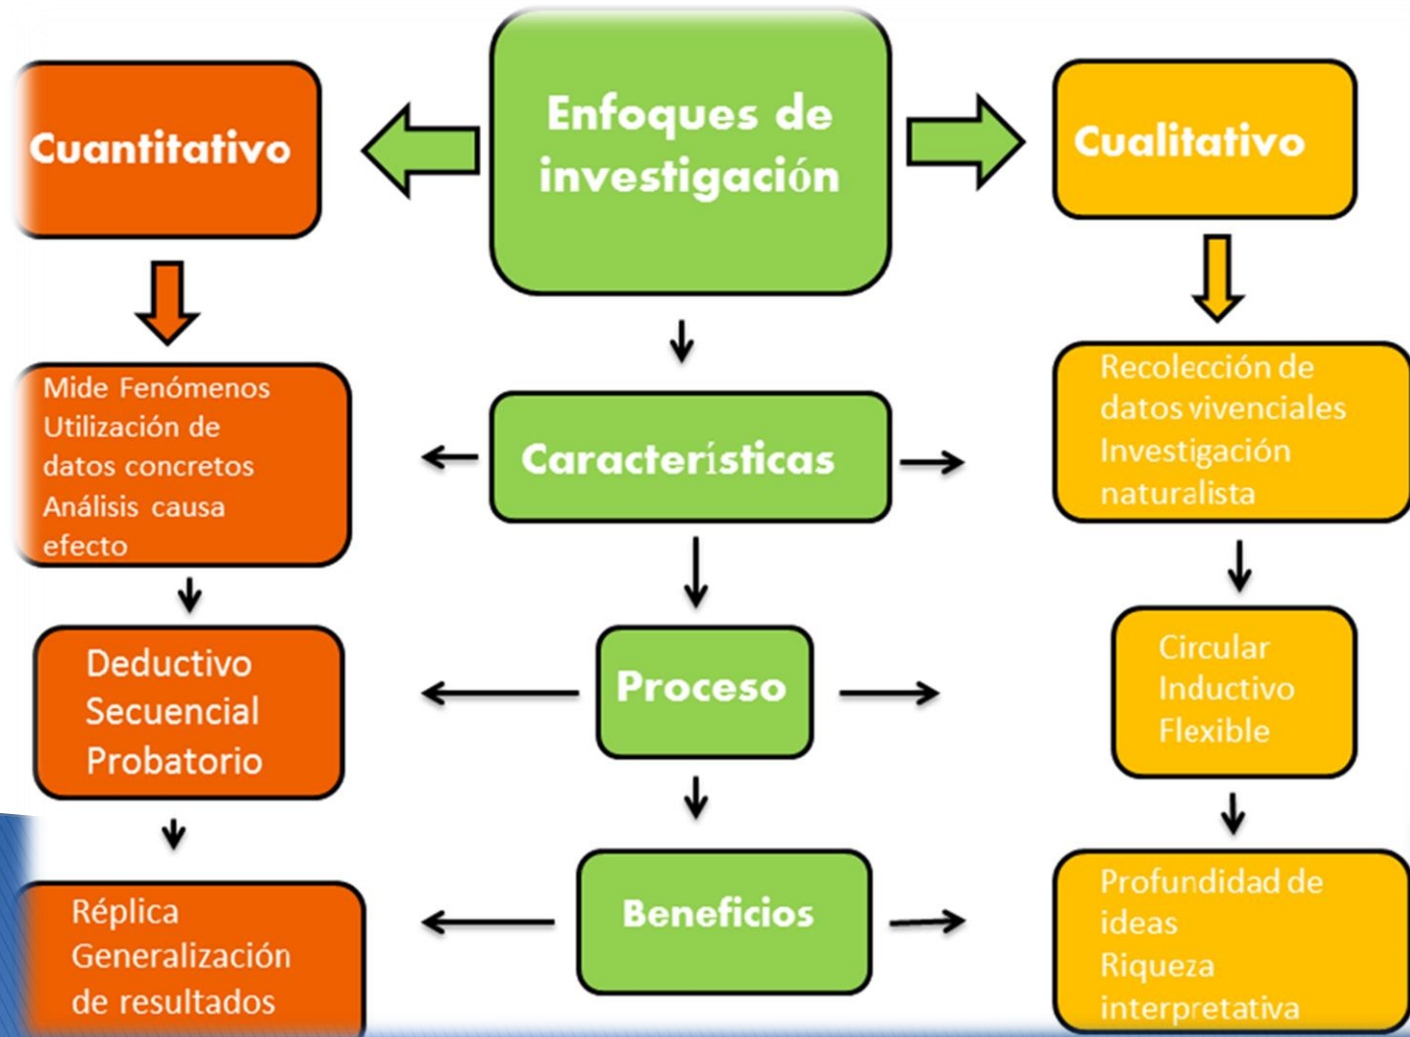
Enfoques de investigación

Cuantitativo

Cualitativo

Características

Mide Fenómenos
Utilización de datos concretos
Análisis causa efecto

Recolección de datos vivenciales
Investigación naturalista

Proceso

Deductivo
Secuencial
Probatorio

Circular
Inductivo
Flexible

Beneficios

Réplica
Generalización de resultados

Profundidad de ideas
Riqueza interpretativa